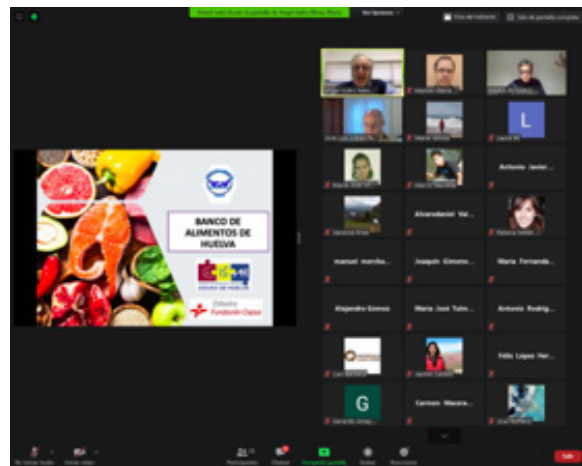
Usted está viendo la pantalla de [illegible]

Ver Opciones

Vista del hablante

Salir de pantalla completa

BANCO DE ALIMENTOS DE HUELVA

Cátedra Fundación Cepsa

L

Antonio Javier...

Alvarodaniel Val...

manuel moriho...

Joaquín Gimeno...

Maria Fernanda...

Alejandro Gómez

María José Talm...

Antonio Rodrig...

Félix López Her...

G

Carmen Macera...

Salir